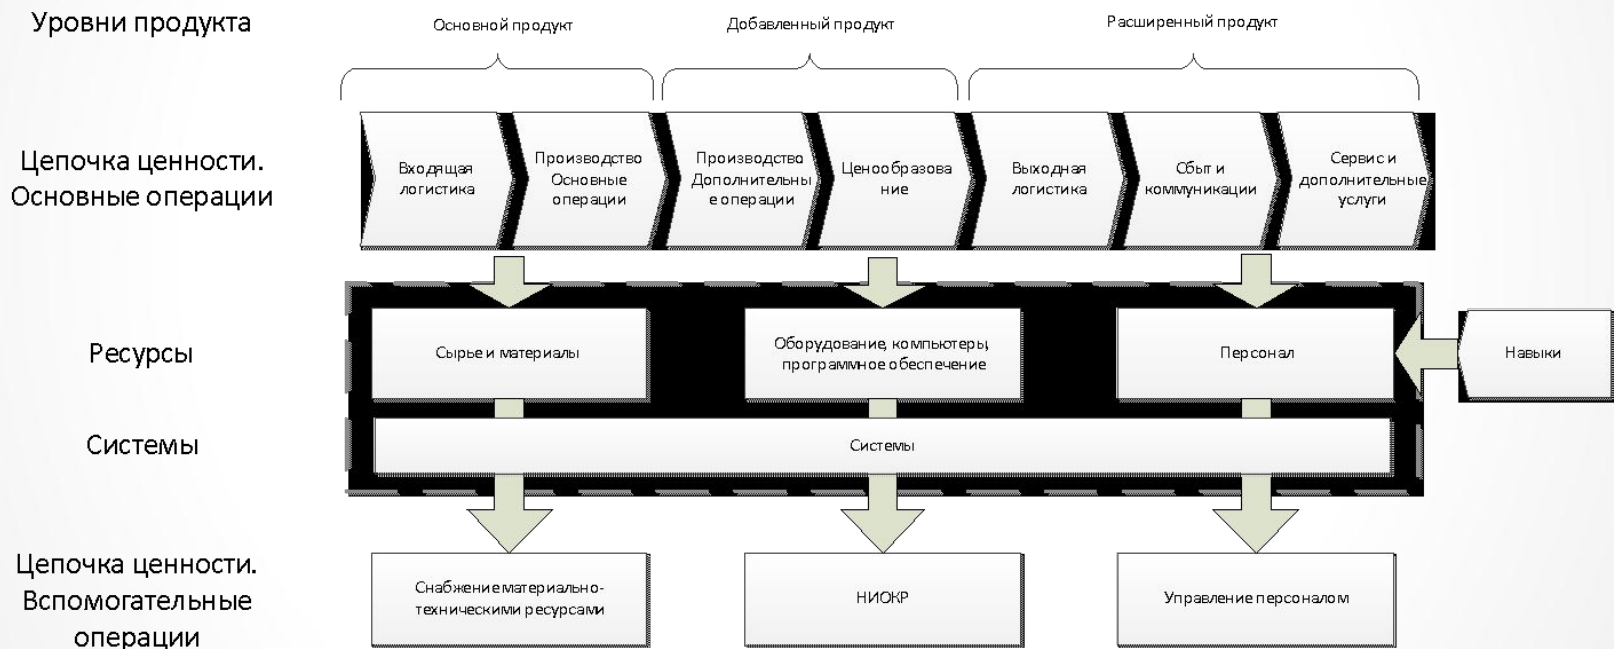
Уровни продукта

Основной продукт

Добавленный продукт

Расширенный продукт

Цепочка ценности. Основные операции

Входящая логистика

Производство Основные операции

Производство Дополнительные операции

Ценообразование

Выходная логистика

Сбыт и коммуникации

Сервис и дополнительные услуги

Ресурсы

Сырье и материалы

Оборудование, компьютеры, программное обеспечение

Персонал

Навыки

Системы

Системы

Цепочка ценности. Вспомогательные операции

Снабжение материально-техническими ресурсами

НИОКР

Управление персоналом